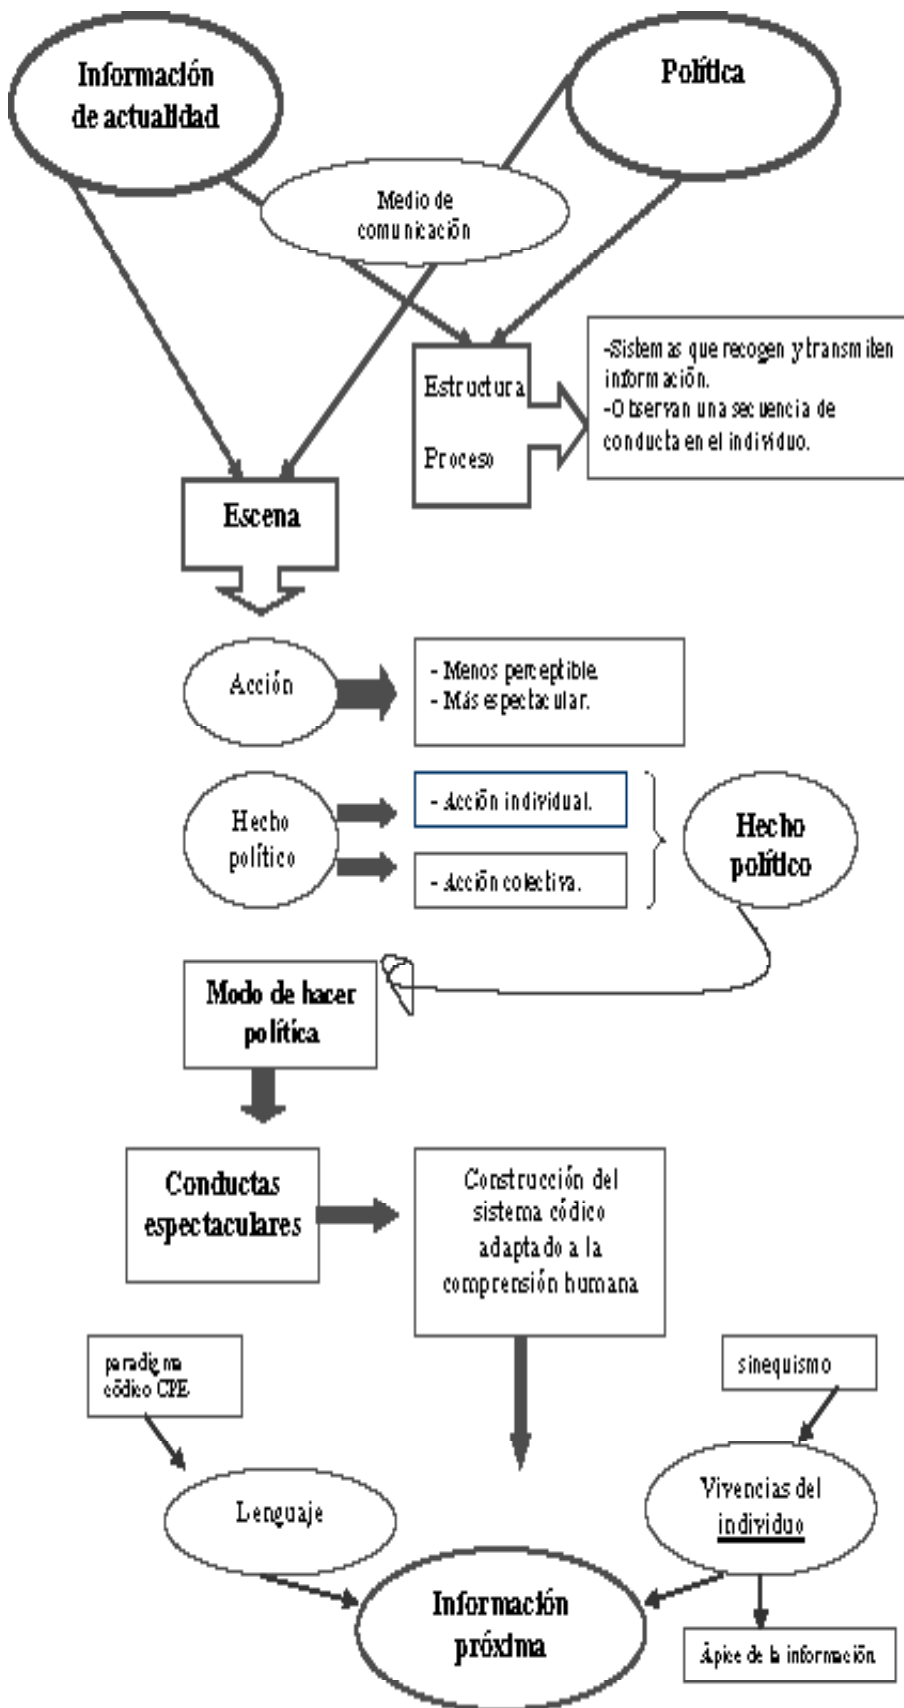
Información de actualidad

Política

Medio de comunicación

Estructura

Proceso

-Sistemas que recogen y transmiten información.
-Observan una secuencia de conducta en el individuo.

Escena

Acción

- Menos perceptible.
- Más espectacular.

Hecho político

- Acción individual.

- Acción colectiva.

Hecho político

Modo de hacer política

Conductas espectaculares

Construcción del sistema código adaptado a la comprensión humana

paradigma código CPE

sinequismo

Lenguaje

Vivencias del individuo

Información próxima

Ápice de la información